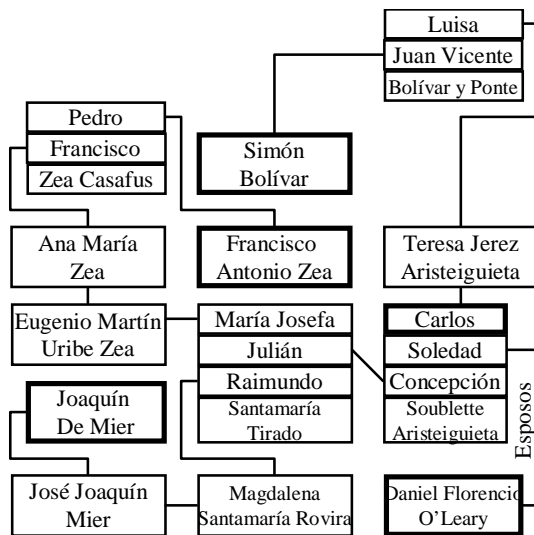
Luisa
Juan Vicente
Bolívar y Ponte

Pedro
Francisco
Zea Casafus

Simón Bolívar

Ana María Zea

Francisco Antonio Zea

Teresa Jerez Aristeiguieta

Eugenio Martín Uribe Zea

María Josefa
Julián
Raimundo
Santamaría Tirado

Carlos
Soledad
Concepción
Soublette Aristeiguieta

Esposos

Joaquín De Mier

José Joaquín Mier

Magdalena Santamaría Rovira

Daniel Florencio O'Leary